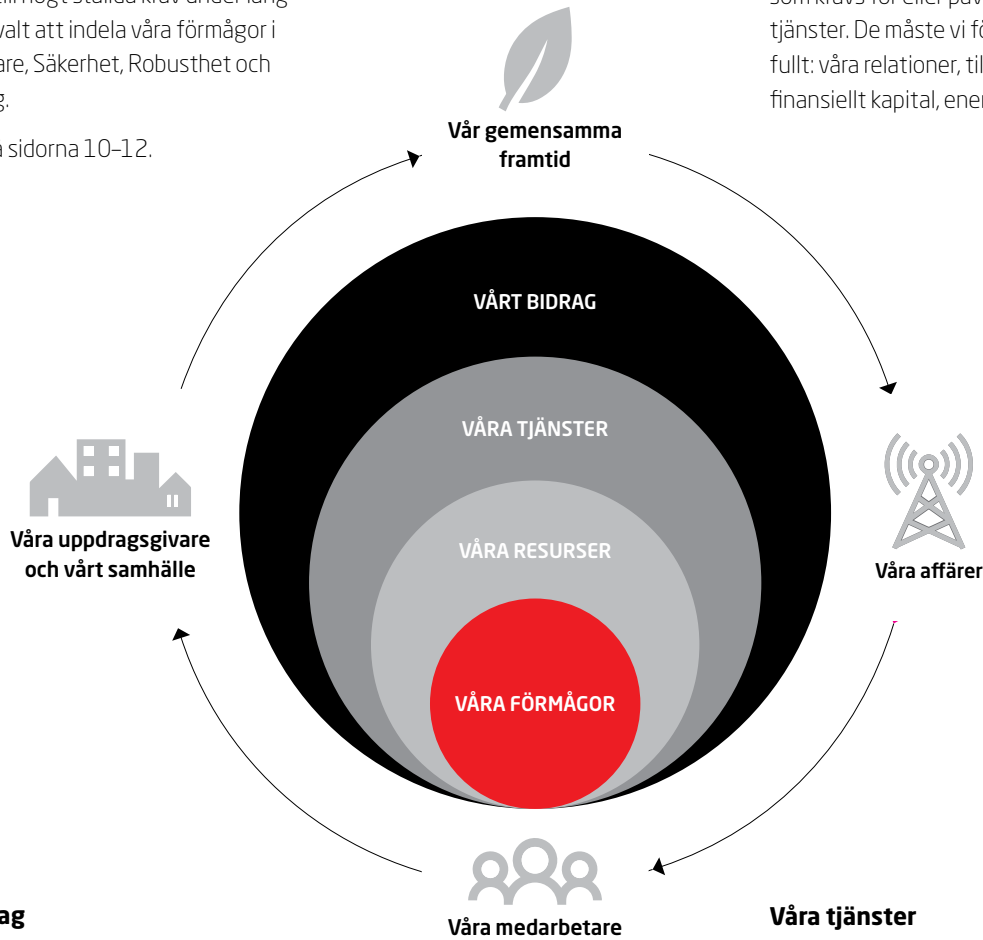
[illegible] högt ställda krav under lång
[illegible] valt att indela våra förmågor i
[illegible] are, Säkerhet, Robusthet och
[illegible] g.

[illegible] a sidorna 10–12.

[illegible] som krävs för eller påv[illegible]
tjänster. De måste vi fö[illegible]
fullt: våra relationer, til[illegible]
finansiellt kapital, ener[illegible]

Vår gemensamma framtid

VÅRT BIDRAG

VÅRA TJÄNSTER

VÅRA RESURSER

VÅRA FÖRMÅGOR

Våra uppdragsgivare och vårt samhälle

Våra affärer

Våra medarbetare

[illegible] ag

Våra tjänster